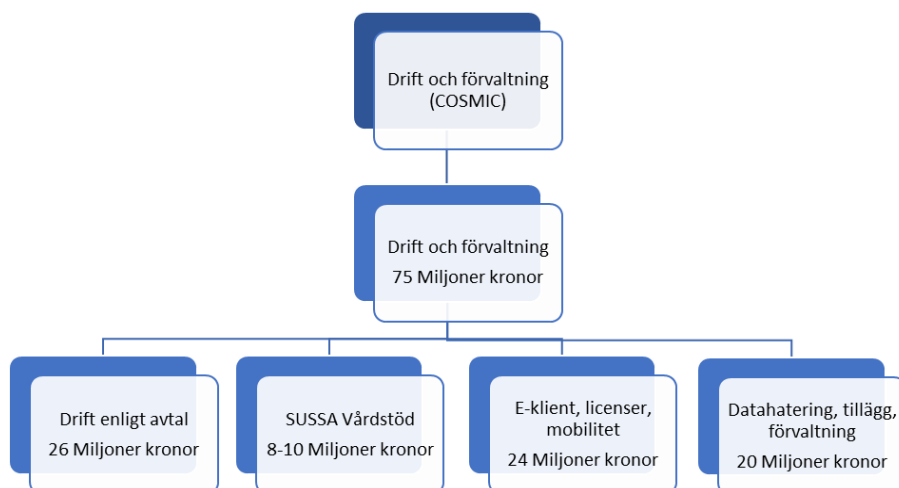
Drift och förvaltning (COSMIC)

Drift och förvaltning
75 Miljoner kronor

Drift enligt avtal
26 Miljoner kronor

SUSSA Vårdstöd
8-10 Miljoner kronor

E-klient, licenser, mobilitet
24 Miljoner kronor

Datahatering, tillägg, förvaltning
20 Miljoner kronor